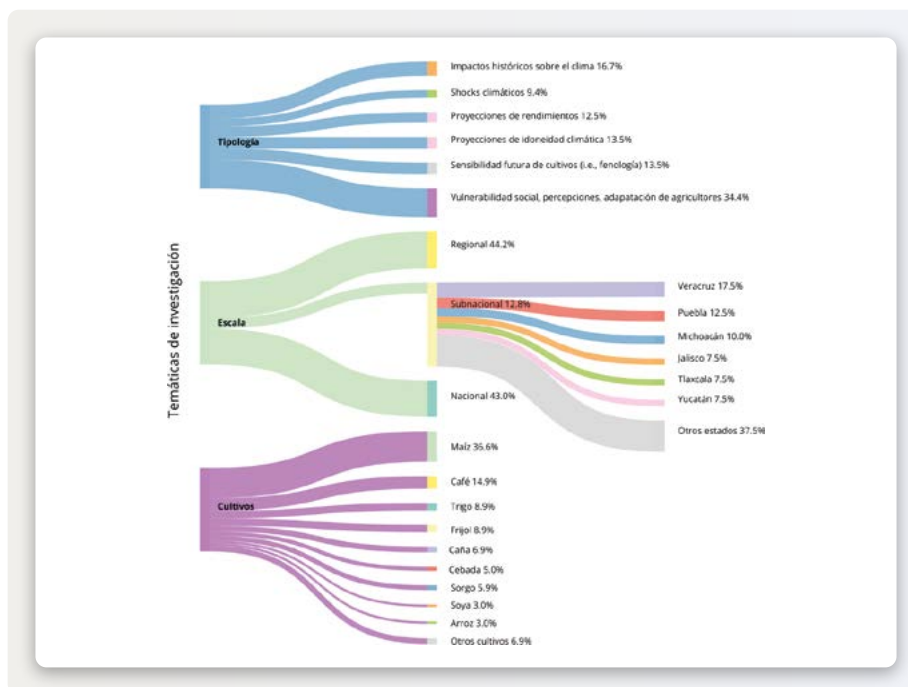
Temáticas de investigación

Tipología

Impactos históricos sobre el clima 16.7%
Shocks climáticos 9.4%
Proyecciones de rendimientos 12.5%
Proyecciones de idoneidad climática 13.5%
Sensibilidad futura de cultivos (i.e., fenología) 13.5%
Vulnerabilidad social, percepciones, adapatación de agricultores 34.4%

Escala

Regional 44.2%
Subnacional 12.8%
Nacional 43.0%

Veracruz 17.5%
Puebla 12.5%
Michoacán 10.0%
Jalisco 7.5%
Tlaxcala 7.5%
Yucatán 7.5%
Otros estados 37.5%

Cultivos

Maíz 35.6%
Café 14.9%
Trigo 8.9%
Frijol 8.9%
Caña 6.9%
Cebada 5.0%
Sorgo 5.9%
Soya 3.0%
Arroz 3.0%
Otros cultivos 6.9%